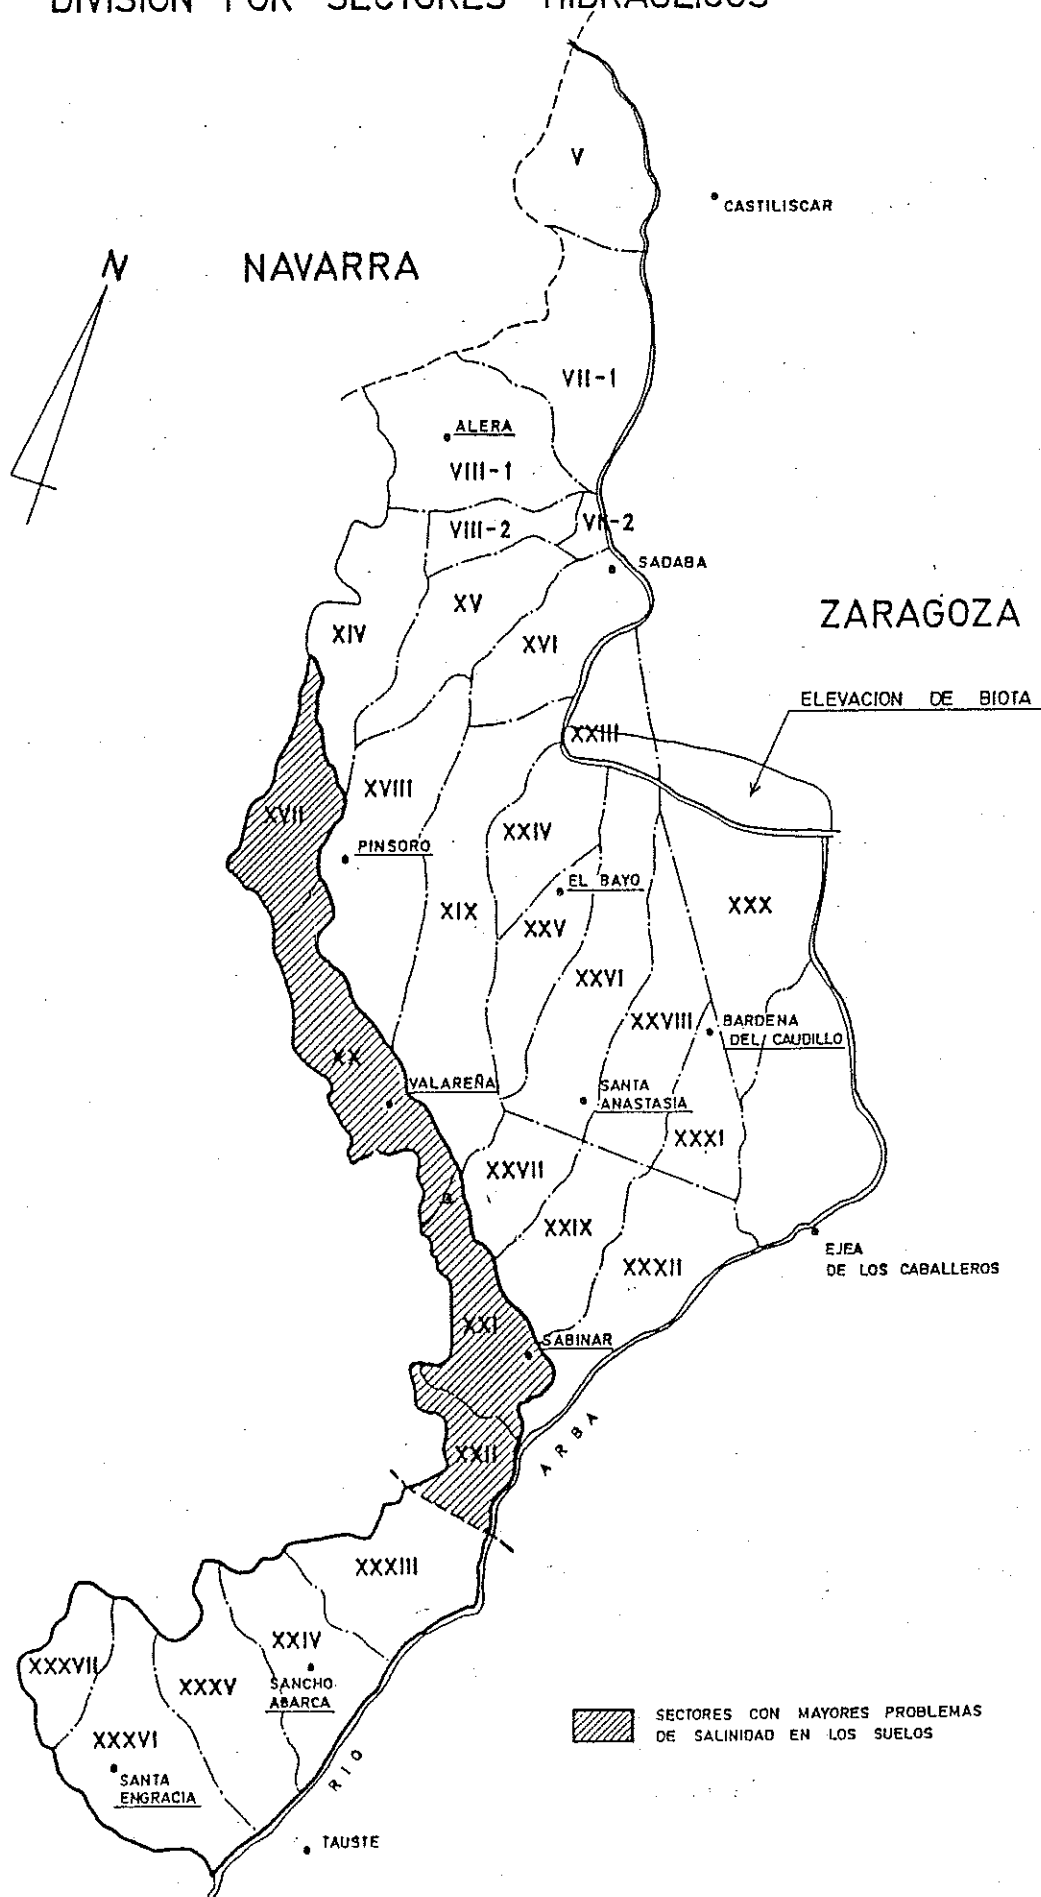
DIVISION POR SECTORES HIDRAULICOS

V

CASTILISCAR

N

NAVARRA

VII-1

ALERA

VIII-1

VIII-2

VII-2

SADABA

XV

XIV

XVI

ZARAGOZA

ELEVACION DE BIOTA

XXIII

XVIII

XVII

XXIV

PINSORO

EL BAYO

XIX

XXV

XXX

XXVI

XXVIII

BARDENA DEL CAUDILLO

XX

VALAREÑA

SANTA ANASTASIA

XXXI

XXVII

XXIX

XXXII

EJEA DE LOS CABALLEROS

XXI

SABINAR

XXII

ARBA

XXXIII

XXIV

XXXVII

XXXV

SANCHO ABARCA

XXXVI

SANTA ENGRACIA

RIO

TAUSTE

SECTORES CON MAYORES PROBLEMAS DE SALINIDAD EN LOS SUELOS